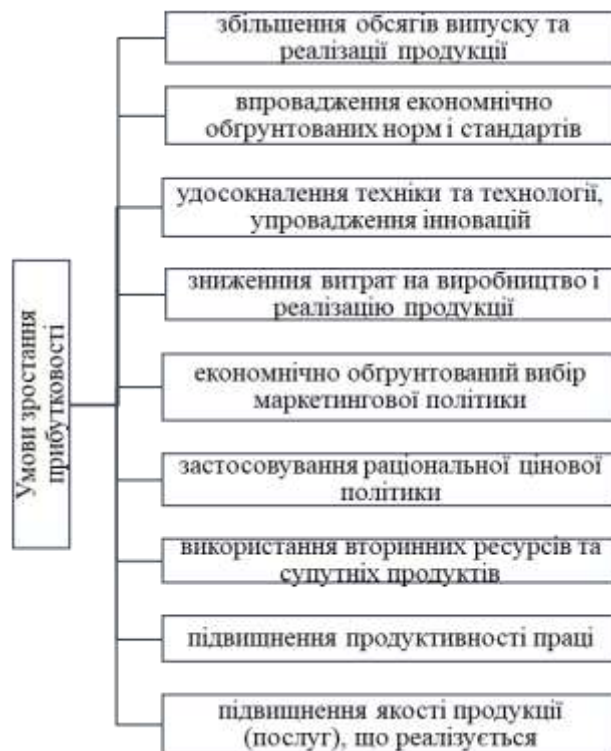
Умови зростання прибутковості

збільшення обсягів випуску та реалізації продукції

впровадження економічно обґрунтованих норм і стандартів

удосконалення техніки та технології, упровадження інновацій

зниження витрат на виробництво і реалізацію продукції

економічно обґрунтований вибір маркетингової політики

застосовування раціональної цінової політики

використання вторинних ресурсів та супутніх продуктів

підвищення продуктивності праці

підвищення якості продукції (послуг), що реалізується